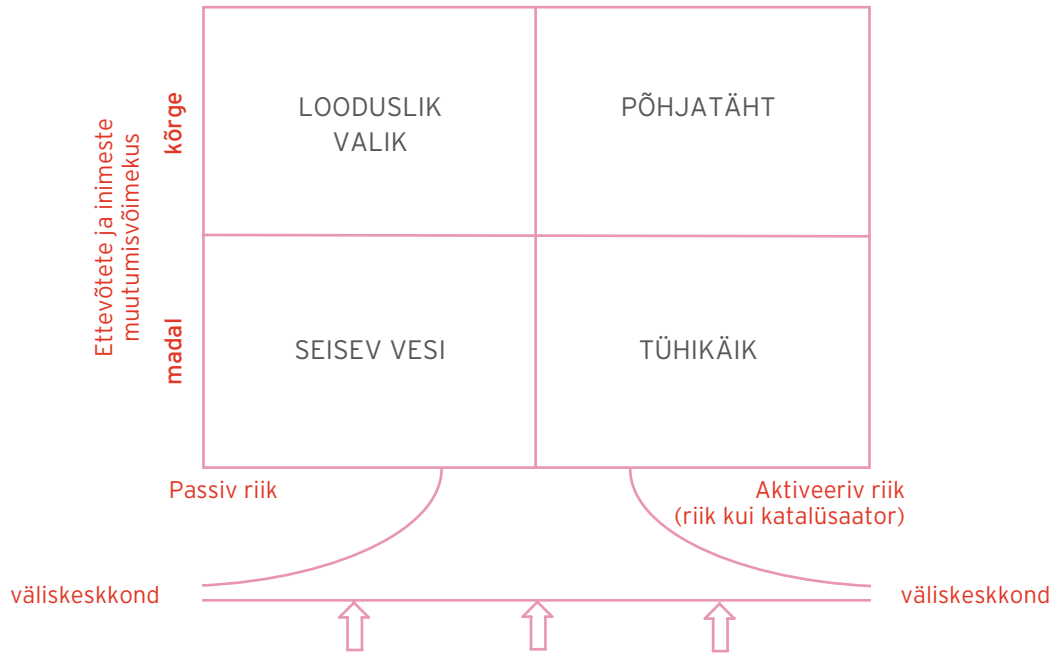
Ettevõtete ja inimeste muutumisvõimekus

kõrge

madal

| LOODUSLIK VALIK | PÕHJATÄHT |
|---|---|
| SEISEV VESI | TÜHIKÄIK |

Passiv riik

Aktiveeriv riik (riik kui katalüsaator)

väliskeskkond

väliskeskkond